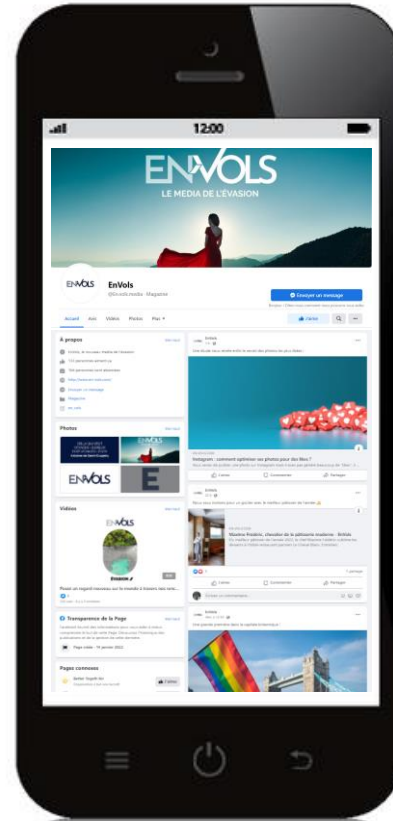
12:00

ENVOLS
LE MEDIA DE L'ÉVASION

ENVOLS

EnVols
@EnVolsmedia · Magazine

Envoyer un message

Accueil
Avis
Vidéos
Photos
Plus

J'aime

À propos
Voir tout

Photos
Voir tout

ENVOLS

E

Vidéos
Voir tout

ENVOLS

Transparence de la Page
Voir tout

Pages connexes

EnVols

Instagram : comment optimiser vos photos pour des likes ?

J'aime
Commenter
Partager

EnVols

Maxime Frédéric, chevalier de la pâtisserie moderne - EnVols

J'aime
Commenter
Partager

EnVols